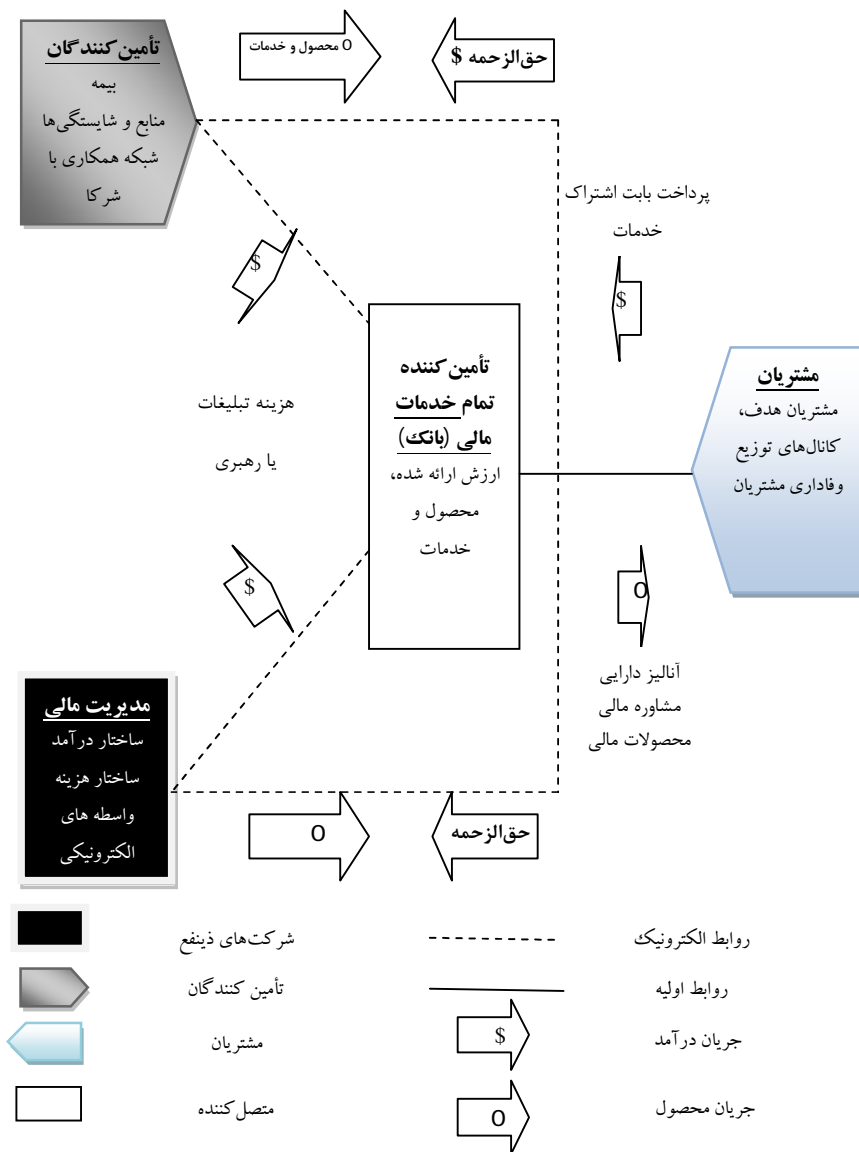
تأمین‌کنندگان
بیمه
منابع و شایستگی‌ها
شبکه همکاری با شرکا

O محصول و خدمات

حق‌الزحمه $

پرداخت بابت اشتراک خدمات

$

$

تأمین‌کننده تمام خدمات مالی (بانک)
ارزش ارائه شده، محصول و خدمات

هزینه تبلیغات
یا رهبری

مشتریان
مشتریان هدف، کانال‌های توزیع وفاداری مشتریان

$

O

آنالیز دارایی
مشاوره مالی
محصولات مالی

مدیریت مالی
ساختار درآمد
ساختار هزینه
واسطه های الکترونیکی

O

حق‌الزحمه

شرکت‌های ذینفع

روابط الکترونیک

تأمین کنندگان

روابط اولیه

مشتریان

$

جریان درآمد

متصل‌کننده

O

جریان محصول